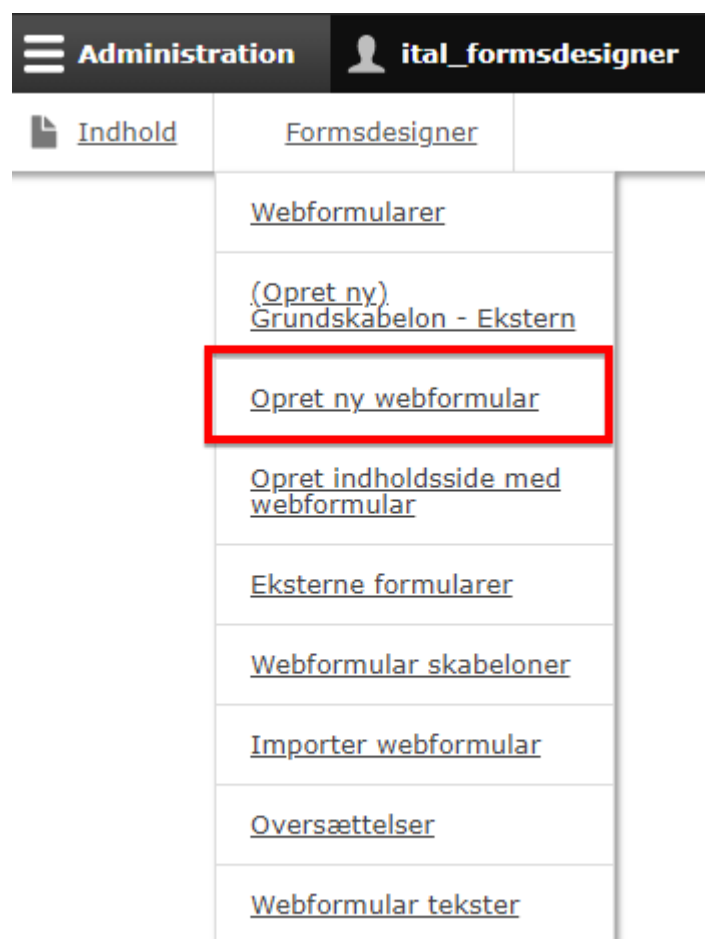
Administration ital_formsdesigner

Indhold Formsdesigner

Webformularer

(Opret ny) Grundskabelon - Ekstern

Opret ny webformular

Opret indholdsside med webformular

Eksterne formularer

Webformular skabeloner

Importer webformular

Oversættelser

Webformular tekster